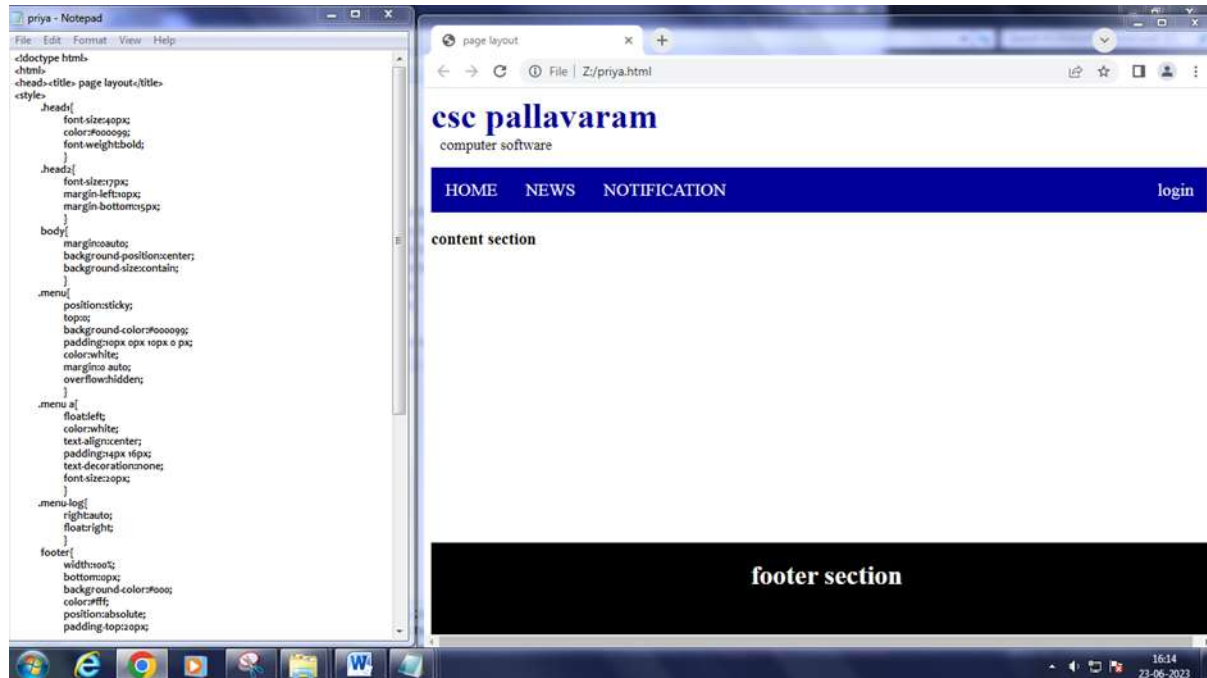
priya - Notepad

File Edit Format View Help

<!doctype html>
<html>
<head><title> page layout</title>
<style>
.head1{
font-size:40px;
color:#000099;
font-weight:bold;
}
.head2{
font-size:17px;
margin-left:10px;
margin-bottom:15px;
}
body{
margin:0auto;
background-position:center;
background-size:contain;
}
.menu{
position:sticky;
top:0;
background-color:#000099;
padding:10px 0px 10px 0 px;
color:white;
margin:0 auto;
overflow:hidden;
}
.menu a{
float:left;
color:white;
text-align:center;
padding:14px 16px;
text-decoration:none;
font-size:20px;
}
.menu-log{
right:auto;
float:right;
}
footer{
width:100%;
bottom:0px;
background-color:#000;
color:#fff;
position:absolute;
padding-top:20px;

page layout

File | Z:/priya.html

csc pallavaram

computer software

HOME NEWS NOTIFICATION login

content section

footer section

16:14
23-06-2023